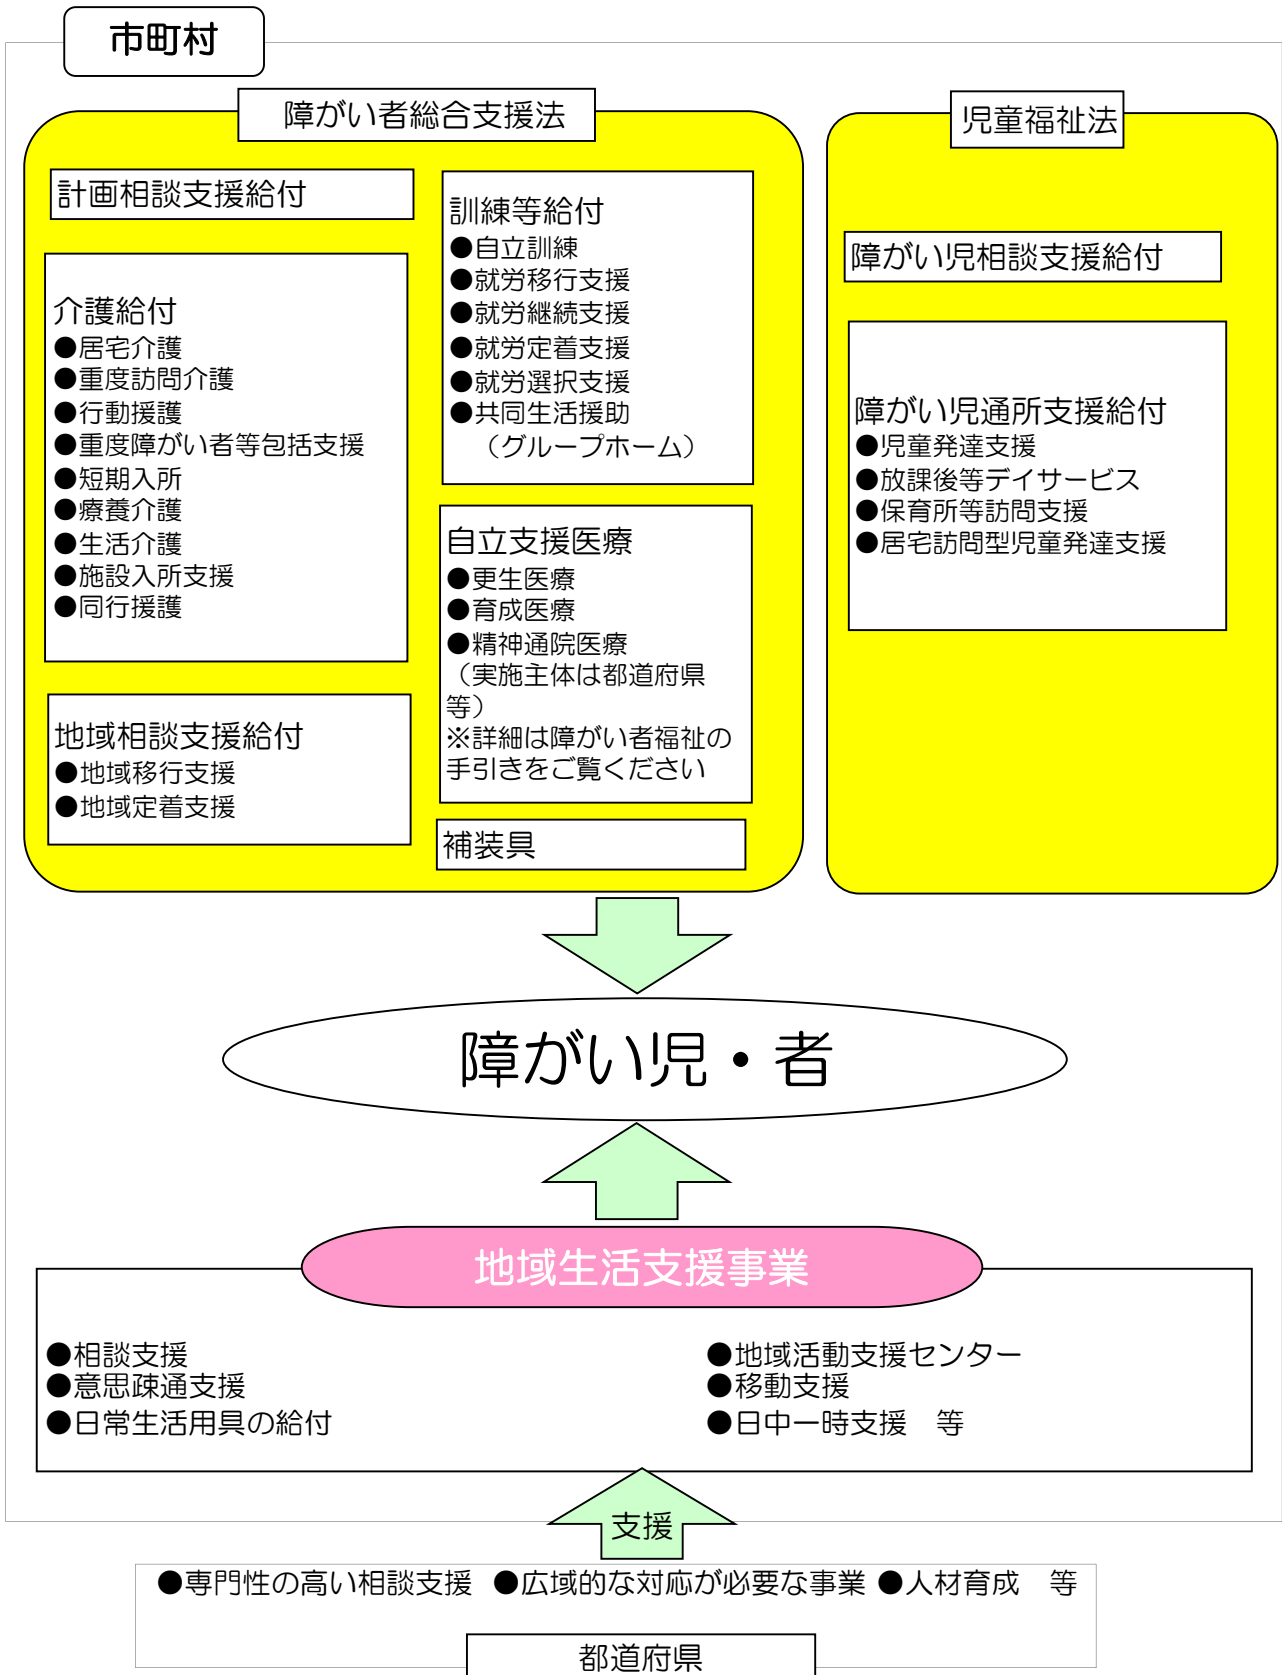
市町村

障がい者総合支援法

計画相談支援給付

介護給付
●居宅介護
●重度訪問介護
●行動援護
●重度障がい者等包括支援
●短期入所
●療養介護
●生活介護
●施設入所支援
●同行援護

地域相談支援給付
●地域移行支援
●地域定着支援

訓練等給付
●自立訓練
●就労移行支援
●就労継続支援
●就労定着支援
●就労選択支援
●共同生活援助
（グループホーム）

自立支援医療
●更生医療
●育成医療
●精神通院医療
（実施主体は都道府県等）
※詳細は障がい者福祉の手引きをご覧ください

補装具

児童福祉法

障がい児相談支援給付

障がい児通所支援給付
●児童発達支援
●放課後等デイサービス
●保育所等訪問支援
●居宅訪問型児童発達支援

障がい児・者

地域生活支援事業

●相談支援
●意思疎通支援
●日常生活用具の給付

●地域活動支援センター
●移動支援
●日中一時支援　等

支援

●専門性の高い相談支援　●広域的な対応が必要な事業　●人材育成　等

都道府県